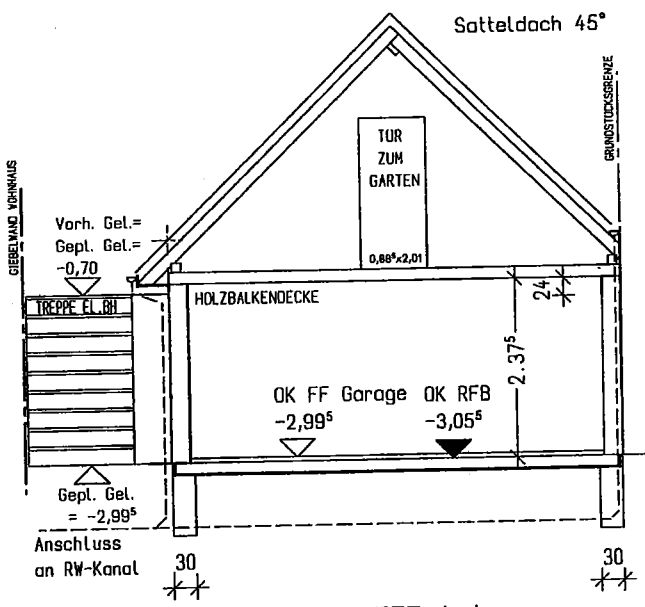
Satteldach 45°

GIEBELWAND WOHNHAUS

GRUNDSTÜCKSGRENZE

TÜR
ZUM
GARTEN

$0,88^5$x2,01

Vorh. Gel.=
Gepl. Gel.=
-0,70

TREPPE EL.BH

HOLZBALKENDECKE

24

$2.37^5$

OK FF Garage OK RFB
$-2,99^5$ $-3,05^5$

Gepl. Gel.
= $-2,99^5$

Anschluss
an RW-Kanal

30

30